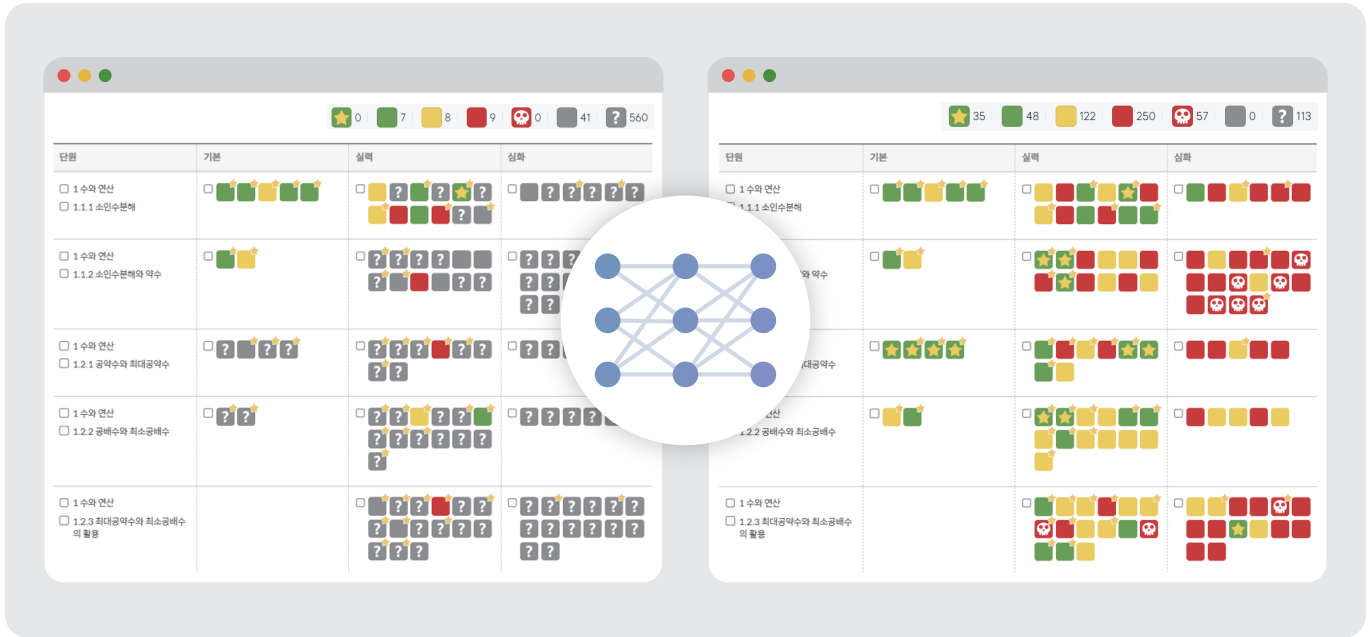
0 | 7 | 8 | 9 | 0 | 41 | ? 560

| 단원 | 기본 | 실력 | 심화 |
|---|---|---|---|
| 1 수와 연산<br>1.1.1 소인수분해 | | ? ? ? ? ? ? | ? ? ? ? ? |
| 1 수와 연산<br>1.1.2 소인수분해와 약수 | | ? ? ? ? ? ? ? | ? ? ? ? ? ? |
| 1 수와 연산<br>1.2.1 공약수와 최대공약수 | ? ? ? | ? ? ? ? ? ? ? | ? |
| 1 수와 연산<br>1.2.2 공배수와 최소공배수 | ? ? | ? ? ? ? ? ? ? ? ? ? ? | ? ? ? ? ? |
| 1 수와 연산<br>1.2.3 최대공약수와 최소공배수의 활용 | | ? ? ? ? ? ? ? ? ? ? ? ? | ? ? ? ? ? ? ? ? ? ? ? ? ? ? |

35 | 48 | 122 | 250 | 57 | 0 | ? 113

| 단원 | 기본 | 실력 | 심화 |
|---|---|---|---|
| 1 수와 연산<br>1.1.1 소인수분해 | | | |
| 1 수와 연산<br>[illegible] 약수 | | | |
| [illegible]대공약수 | | | |
| 연산<br>1.2.2 공배수와 최소공배수 | | | |
| 1 수와 연산<br>1.2.3 최대공약수와 최소공배수의 활용 | | | |